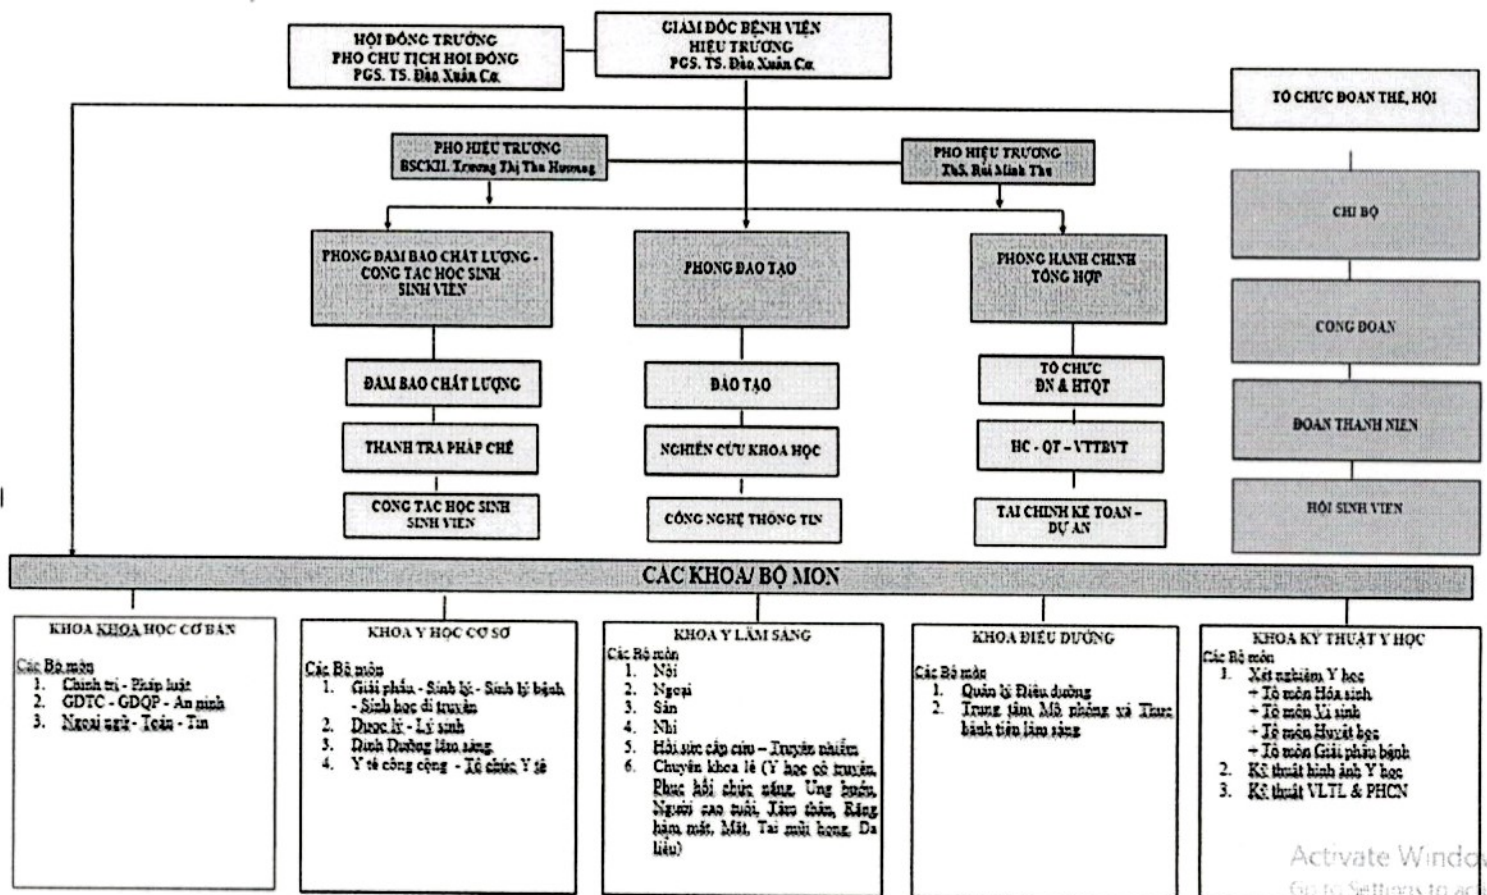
HỘI ĐỒNG TRƯỜNG
PHÓ CHỦ TỊCH HỘI ĐỒNG
PGS. TS. Đào Xuân Cơ

GIÁM ĐỐC BỆNH VIỆN
HIỆU TRƯỞNG
PGS. TS. Đào Xuân Cơ

TỔ CHỨC ĐOÀN THỂ, HỘI

PHÓ HIỆU TRƯỞNG
BSCKII. Trương Thị Thu Hương

PHÓ HIỆU TRƯỞNG
ThS. Bùi Minh Thu

PHÒNG ĐẢM BẢO CHẤT LƯỢNG - CÔNG TÁC HỌC SINH SINH VIÊN

PHÒNG ĐÀO TẠO

PHÒNG HÀNH CHÍNH TỔNG HỢP

CHI BỘ

CÔNG ĐOÀN

ĐOÀN THANH NIÊN

HỘI SINH VIÊN

ĐẢM BẢO CHẤT LƯỢNG

THANH TRA PHÁP CHẾ

CÔNG TÁC HỌC SINH SINH VIÊN

ĐÀO TẠO

NGHIÊN CỨU KHOA HỌC

CÔNG NGHỆ THÔNG TIN

TỔ CHỨC ĐN & HTQT

HC - QT - VTTBYT

TÀI CHÍNH KẾ TOÁN - DỰ ÁN

CÁC KHOA/ BỘ MÔN

KHOA KHOA HỌC CƠ BẢN
Các Bộ môn
1. Chính trị - Pháp luật
2. GDTC - GDQP - An ninh
3. Ngoại ngữ - Toán - Tin

KHOA Y HỌC CƠ SỞ
Các Bộ môn
1. Giải phẫu - Sinh lý - Sinh lý bệnh - Sinh học di truyền
2. Dược lý - Lý sinh
3. Dinh Dưỡng lâm sàng
4. Y tế công cộng - Tổ chức Y tế

KHOA Y LÂM SÀNG
Các Bộ môn
1. Nội
2. Ngoại
3. Sản
4. Nhi
5. Hồi sức cấp cứu – Truyền nhiễm
6. Chuyên khoa lẻ (Y học cổ truyền, Phục hồi chức năng, Ung bướu, Người cao tuổi, Tâm thần, Răng hàm mặt, Mắt, Tai mũi họng, Da liễu)

KHOA ĐIỀU DƯỠNG
Các Bộ môn
1. Quản lý Điều dưỡng
2. Trung tâm Mô phỏng và Thực hành tiền lâm sàng

KHOA KỸ THUẬT Y HỌC
Các Bộ môn
1. Xét nghiệm Y học
+ Tổ môn Hóa sinh
+ Tổ môn Vi sinh
+ Tổ môn Huyết học
+ Tổ môn Giải phẫu bệnh
2. Kỹ thuật hình ảnh Y học
3. Kỹ thuật VLTL & PHCN

Activate Windo
Go to Settings to ac